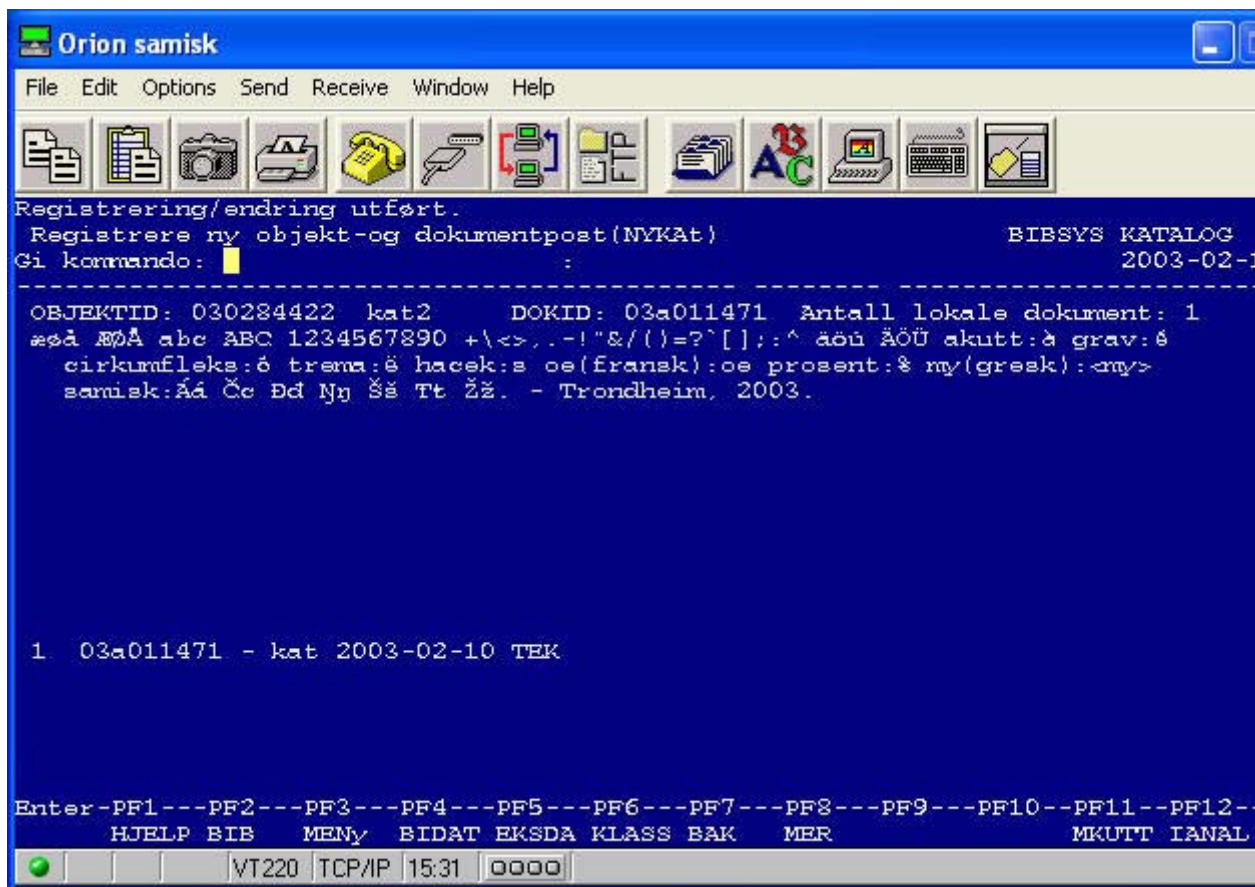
Orion samisk

File Edit Options Send Receive Window Help

Registrering/endring utført.
Registrere ny objekt-og dokumentpost(NYKAt) BIBSYS KATALOG
Gi kommando: : 2003-02-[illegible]

OBJEKTID: 030284422 kat2 DOKID: 03a011471 Antall lokale dokument: 1
æøå ÆØÅ abc ABC 1234567890 +\<>,.-!"&/()=?`[];:^ äöü ÄÖÜ akutt:à grav:é
cirkumfleks:ô trema:ë hacek:s oe(fransk):oe prosent:% my(gresk):<my>
samisk:Áá Čc Đđ Ŋŋ Šš Tt Žž. - Trondheim, 2003.

1 03a011471 - kat 2003-02-10 TEK

Enter-PF1---PF2---PF3---PF4---PF5---PF6---PF7---PF8---PF9---PF10--PF11--PF12--
HJELP BIB MENy BIDAT EKSDA KLASS BAK MER MKUTT IANAL

VT220 TCP/IP 15:31 OOOO